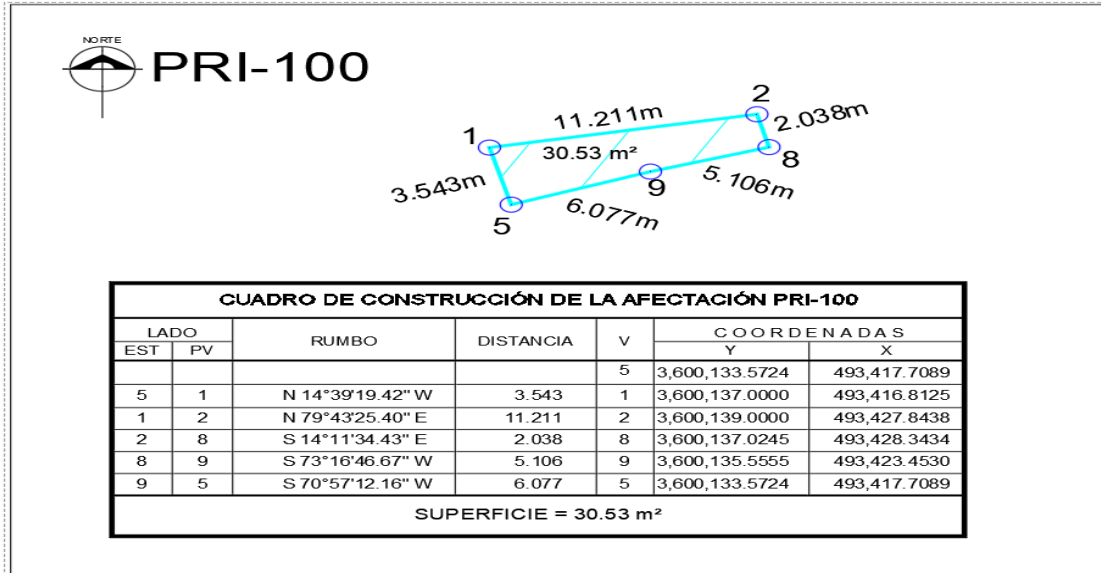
NORTE

PRI-100

2
11.211m
2.038m
1
30.53 m²
8
9
5.106m
3.543m
6.077m
5

CUADRO DE CONSTRUCCIÓN DE LA AFECTACIÓN PRI-100

| LADO EST | LADO PV | RUMBO | DISTANCIA | V | COORDENADAS Y | COORDENADAS X |
|---|---|---|---|---|---|---|
| | | | | 5 | 3,600,133.5724 | 493,417.7089 |
| 5 | 1 | N 14°39'19.42" W | 3.543 | 1 | 3,600,137.0000 | 493,416.8125 |
| 1 | 2 | N 79°43'25.40" E | 11.211 | 2 | 3,600,139.0000 | 493,427.8438 |
| 2 | 8 | S 14°11'34.43" E | 2.038 | 8 | 3,600,137.0245 | 493,428.3434 |
| 8 | 9 | S 73°16'46.67" W | 5.106 | 9 | 3,600,135.5555 | 493,423.4530 |
| 9 | 5 | S 70°57'12.16" W | 6.077 | 5 | 3,600,133.5724 | 493,417.7089 |

SUPERFICIE = 30.53 m²